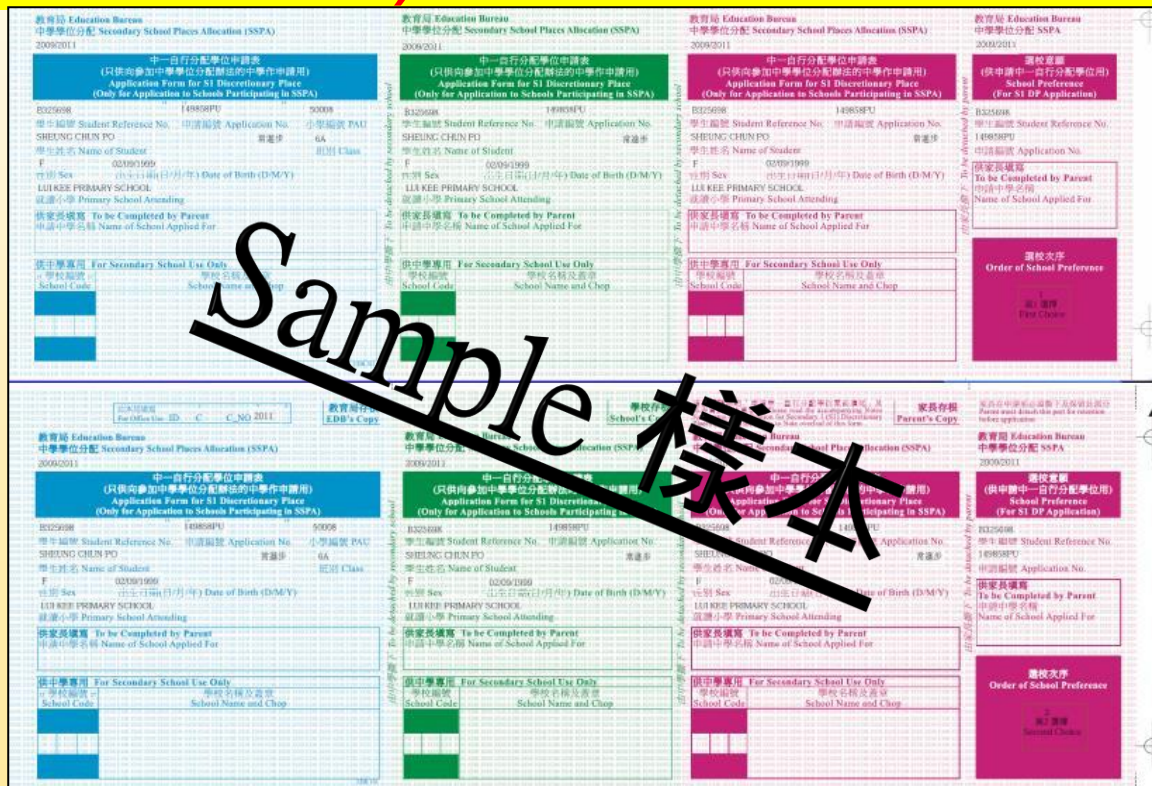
教育局 Education Bureau
中學學位分配 Secondary School Places Allocation (SSPA)
2009/2011

中一自行分配學位申請表
(只供向參加中學學位分配辦法的中學作申請用)
Application Form for S1 Discretionary Place
(Only for Application to Schools Participating in SSPA)

B325698 149858PU 50008
學生編號 Student Reference No. 申請編號 Application No. 小學編號 PAU
SHEUNG CHUN PO 6A
學生姓名 Name of Student 班別 Class
F 02/09/1999
性別 Sex 出生日期(日/月/年) Date of Birth (D/M/Y)
LUI KEE PRIMARY SCHOOL
就讀小學 Primary School Attending

供家長填寫 To be Completed by Parent
申請中學名稱 Name of School Applied For

供中學專用 For Secondary School Use Only
學校編號 School Code 學校名稱及蓋章 School Name and Chop

教育局 Education Bureau
中學學位分配 Secondary School Places Allocation (SSPA)
2009/2011

中一自行分配學位申請表
(只供向參加中學學位分配辦法的中學作申請用)
Application Form for S1 Discretionary Place
(Only for Application to Schools Participating in SSPA)

B325698 149858PU
學生編號 Student Reference No. 申請編號 Application No.
SHEUNG CHUN PO
學生姓名 Name of Student
F 02/09/1999
性別 Sex 出生日期(日/月/年) Date of Birth (D/M/Y)
LUI KEE PRIMARY SCHOOL
就讀小學 Primary School Attending

供家長填寫 To be Completed by Parent
申請中學名稱 Name of School Applied For

供中學專用 For Secondary School Use Only
學校編號 School Code 學校名稱及蓋章 School Name and Chop

教育局 Education Bureau
中學學位分配 Secondary School Places Allocation (SSPA)
2009/2011

中一自行分配學位申請表
(只供向參加中學學位分配辦法的中學作申請用)
Application Form for S1 Discretionary Place
(Only for Application to Schools Participating in SSPA)

B325698 149858PU
學生編號 Student Reference No. 申請編號 Application No.
SHEUNG CHUN PO
學生姓名 Name of Student
F 02/09/1999
性別 Sex 出生日期(日/月/年) Date of Birth (D/M/Y)
LUI KEE PRIMARY SCHOOL
就讀小學 Primary School Attending

供家長填寫 To be Completed by Parent
申請中學名稱 Name of School Applied For

供中學專用 For Secondary School Use Only
學校編號 School Code 學校名稱及蓋章 School Name and Chop

教育局 Education Bureau
中學學位分配 SSPA
2009/2011

選校意願
(供申請中一自行分配學位用)
School Preference
(For S1 DP Application)

B325698
學生編號 Student Reference No.
149858PU
申請編號 Application No.

供家長填寫
To be Completed by Parent
申請中學名稱
Name of School Applied For

選校次序
Order of School Preference
1
第1選擇
First Choice

Sample 樣本

For Office Use ID C C_NO 2011
教育局存根 EDB's Copy
School's Copy
家長存根 Parent's Copy

教育局 Education Bureau
中學學位分配 Secondary School Places Allocation (SSPA)
2009/2011

中一自行分配學位申請表
(只供向參加中學學位分配辦法的中學作申請用)
Application Form for S1 Discretionary Place
(Only for Application to Schools Participating in SSPA)

B325698 149858PU 50008
學生編號 Student Reference No. 申請編號 Application No. 小學編號 PAU
SHEUNG CHUN PO 6A
學生姓名 Name of Student 班別 Class
F 02/09/1999
性別 Sex 出生日期(日/月/年) Date of Birth (D/M/Y)
LUI KEE PRIMARY SCHOOL
就讀小學 Primary School Attending

供家長填寫 To be Completed by Parent
申請中學名稱 Name of School Applied For

供中學專用 For Secondary School Use Only
學校編號 School Code 學校名稱及蓋章 School Name and Chop

教育局 Education Bureau
中學學位分配 Secondary School Places Allocation (SSPA)
2009/2011

中一自行分配學位申請表
(只供向參加中學學位分配辦法的中學作申請用)
Application Form for S1 Discretionary Place
(Only for Application to Schools Participating in SSPA)

B325698 149858PU
學生編號 Student Reference No. 申請編號 Application No.
SHEUNG CHUN PO
學生姓名 Name of Student
F 02/09/1999
性別 Sex 出生日期(日/月/年) Date of Birth (D/M/Y)
LUI KEE PRIMARY SCHOOL
就讀小學 Primary School Attending

供家長填寫 To be Completed by Parent
申請中學名稱 Name of School Applied For

供中學專用 For Secondary School Use Only
學校編號 School Code 學校名稱及蓋章 School Name and Chop

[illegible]
Application No.
Date of Birth (D/M/Y)
LUI KEE PRIMARY SCHOOL
就讀小學 Primary School Attending

供家長填寫 To be Completed by Parent
申請中學名稱 Name of School Applied For

供中學專用 For Secondary School Use Only
學校編號 School Code 學校名稱及蓋章 School Name and Chop

教育局 Education Bureau
中學學位分配 SSPA
2009/2011

選校意願
(供申請中一自行分配學位用)
School Preference
(For S1 DP Application)

B325698
學生編號 Student Reference No.
149858PU
申請編號 Application No.

供家長填寫
To be Completed by Parent
申請中學名稱
Name of School Applied For

選校次序
Order of School Preference
2
第2選擇
Second Choice